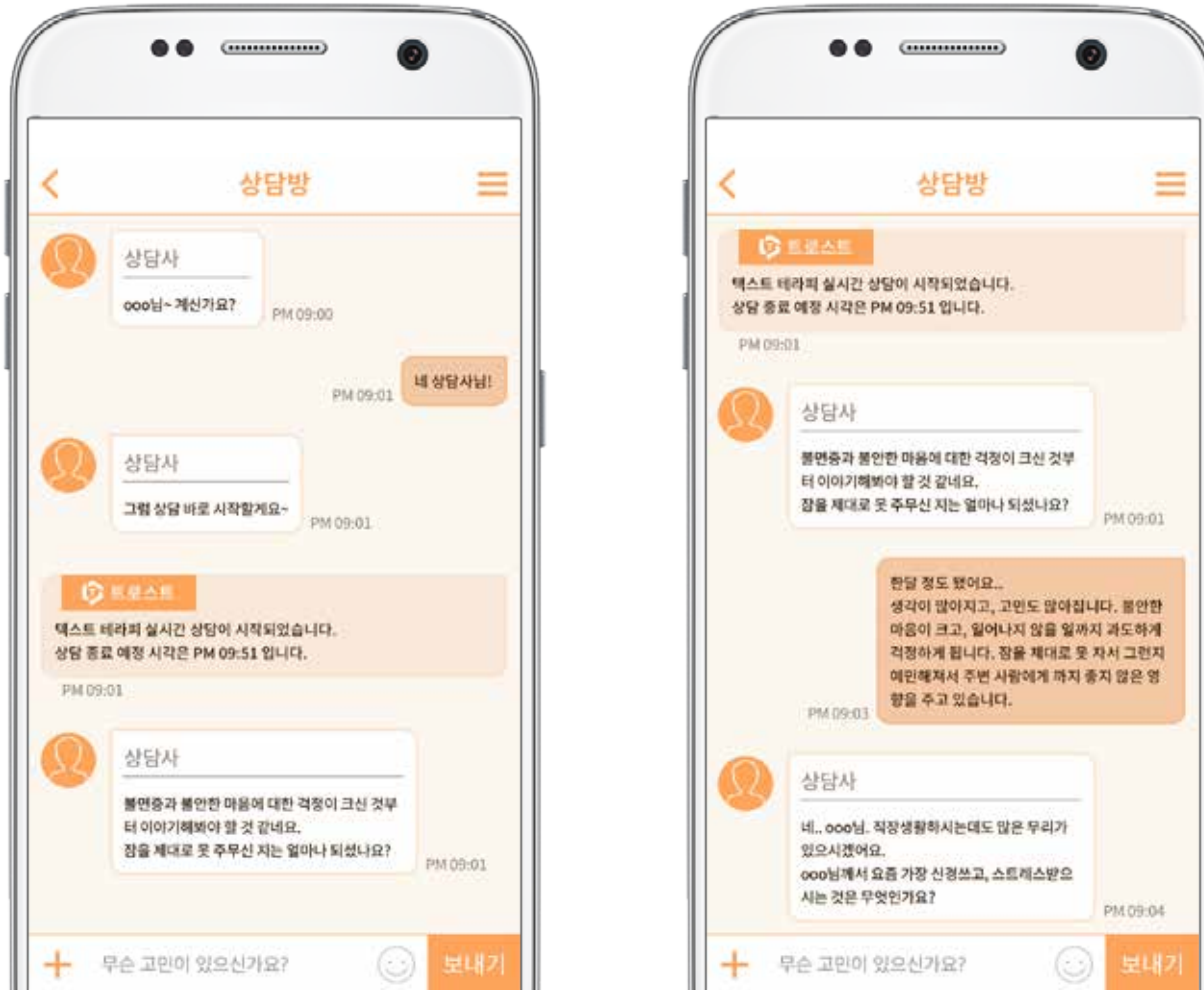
상담방

상담사
ooo님~ 계신가요?
PM 09:00

네 상담사님!
PM 09:01

상담사
그럼 상담 바로 시작할게요~
PM 09:01

트로스트
텍스트 테라피 실시간 상담이 시작되었습니다.
상담 종료 예정 시각은 PM 09:51 입니다.
PM 09:01

상담사
불면증과 불안한 마음에 대한 걱정이 크신 것부터 이야기해봐야 할 것 같네요.
잠을 제대로 못 주무신 지는 얼마나 되셨나요?
PM 09:01

+ 무슨 고민이 있으신가요? 보내기

상담방

트로스트
텍스트 테라피 실시간 상담이 시작되었습니다.
상담 종료 예정 시각은 PM 09:51 입니다.
PM 09:01

상담사
불면증과 불안한 마음에 대한 걱정이 크신 것부터 이야기해봐야 할 것 같네요.
잠을 제대로 못 주무신 지는 얼마나 되셨나요?
PM 09:01

한달 정도 됐어요..
생각이 많아지고, 고민도 많아집니다. 불안한 마음이 크고, 일어나지 않을 일까지 과도하게 걱정하게 됩니다. 잠을 제대로 못 자서 그런지 예민해져서 주변 사람에게 까지 좋지 않은 영향을 주고 있습니다.
PM 09:03

상담사
네.. ooo님. 직장생활하시는데도 많은 무리가 있으시겠어요.
ooo님께서 요즘 가장 신경쓰고, 스트레스받으시는 것은 무엇인가요?
PM 09:04

+ 무슨 고민이 있으신가요? 보내기